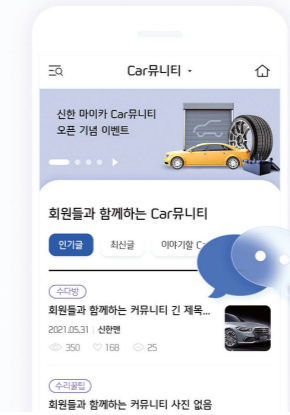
Car뮤니티

신한 마이카 Car뮤니티
오픈 기념 이벤트

회원들과 함께하는 Car뮤니티

인기글
최신글
이야기할 C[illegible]

수다방
회원들과 함께하는 커뮤니티 긴 제목...
2021.05.31 신한맨
350 168 25

수리꿀팁
회원들과 함께하는 커뮤니티 사진 없음